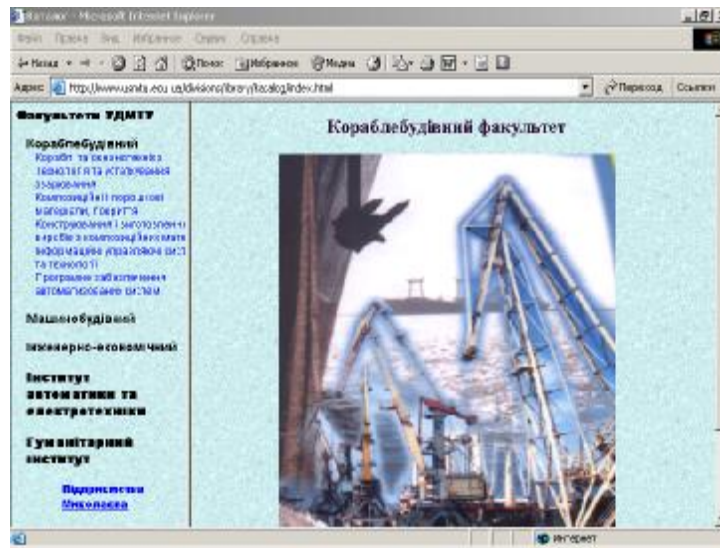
Каталог - Microsoft Internet Explorer

Файл Правка Вид Избранное Сервис Справка

Назад Поиск Избранное Медиа

Адрес http://www.usmtu.edu.ua/divisions/library/katalog/index.html

Переход Ссылки

Факультети УДМТУ

Кораблебудівний

Корабл та океанотехніка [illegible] та установки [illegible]
Композиційні та порошкові матеріали, покриття
Конструювання і виготовлення виробів з композиційних матеріалів
Інформаційні управляючі системи та технології
Програмне забезпечення автоматизованих систем

Машинобудівний

Інженерно-економічний

Інститут автоматики та електротехніки

Гуманітарний інститут

Підприємства Миколаєва

Кораблебудівний факультет

Интернет